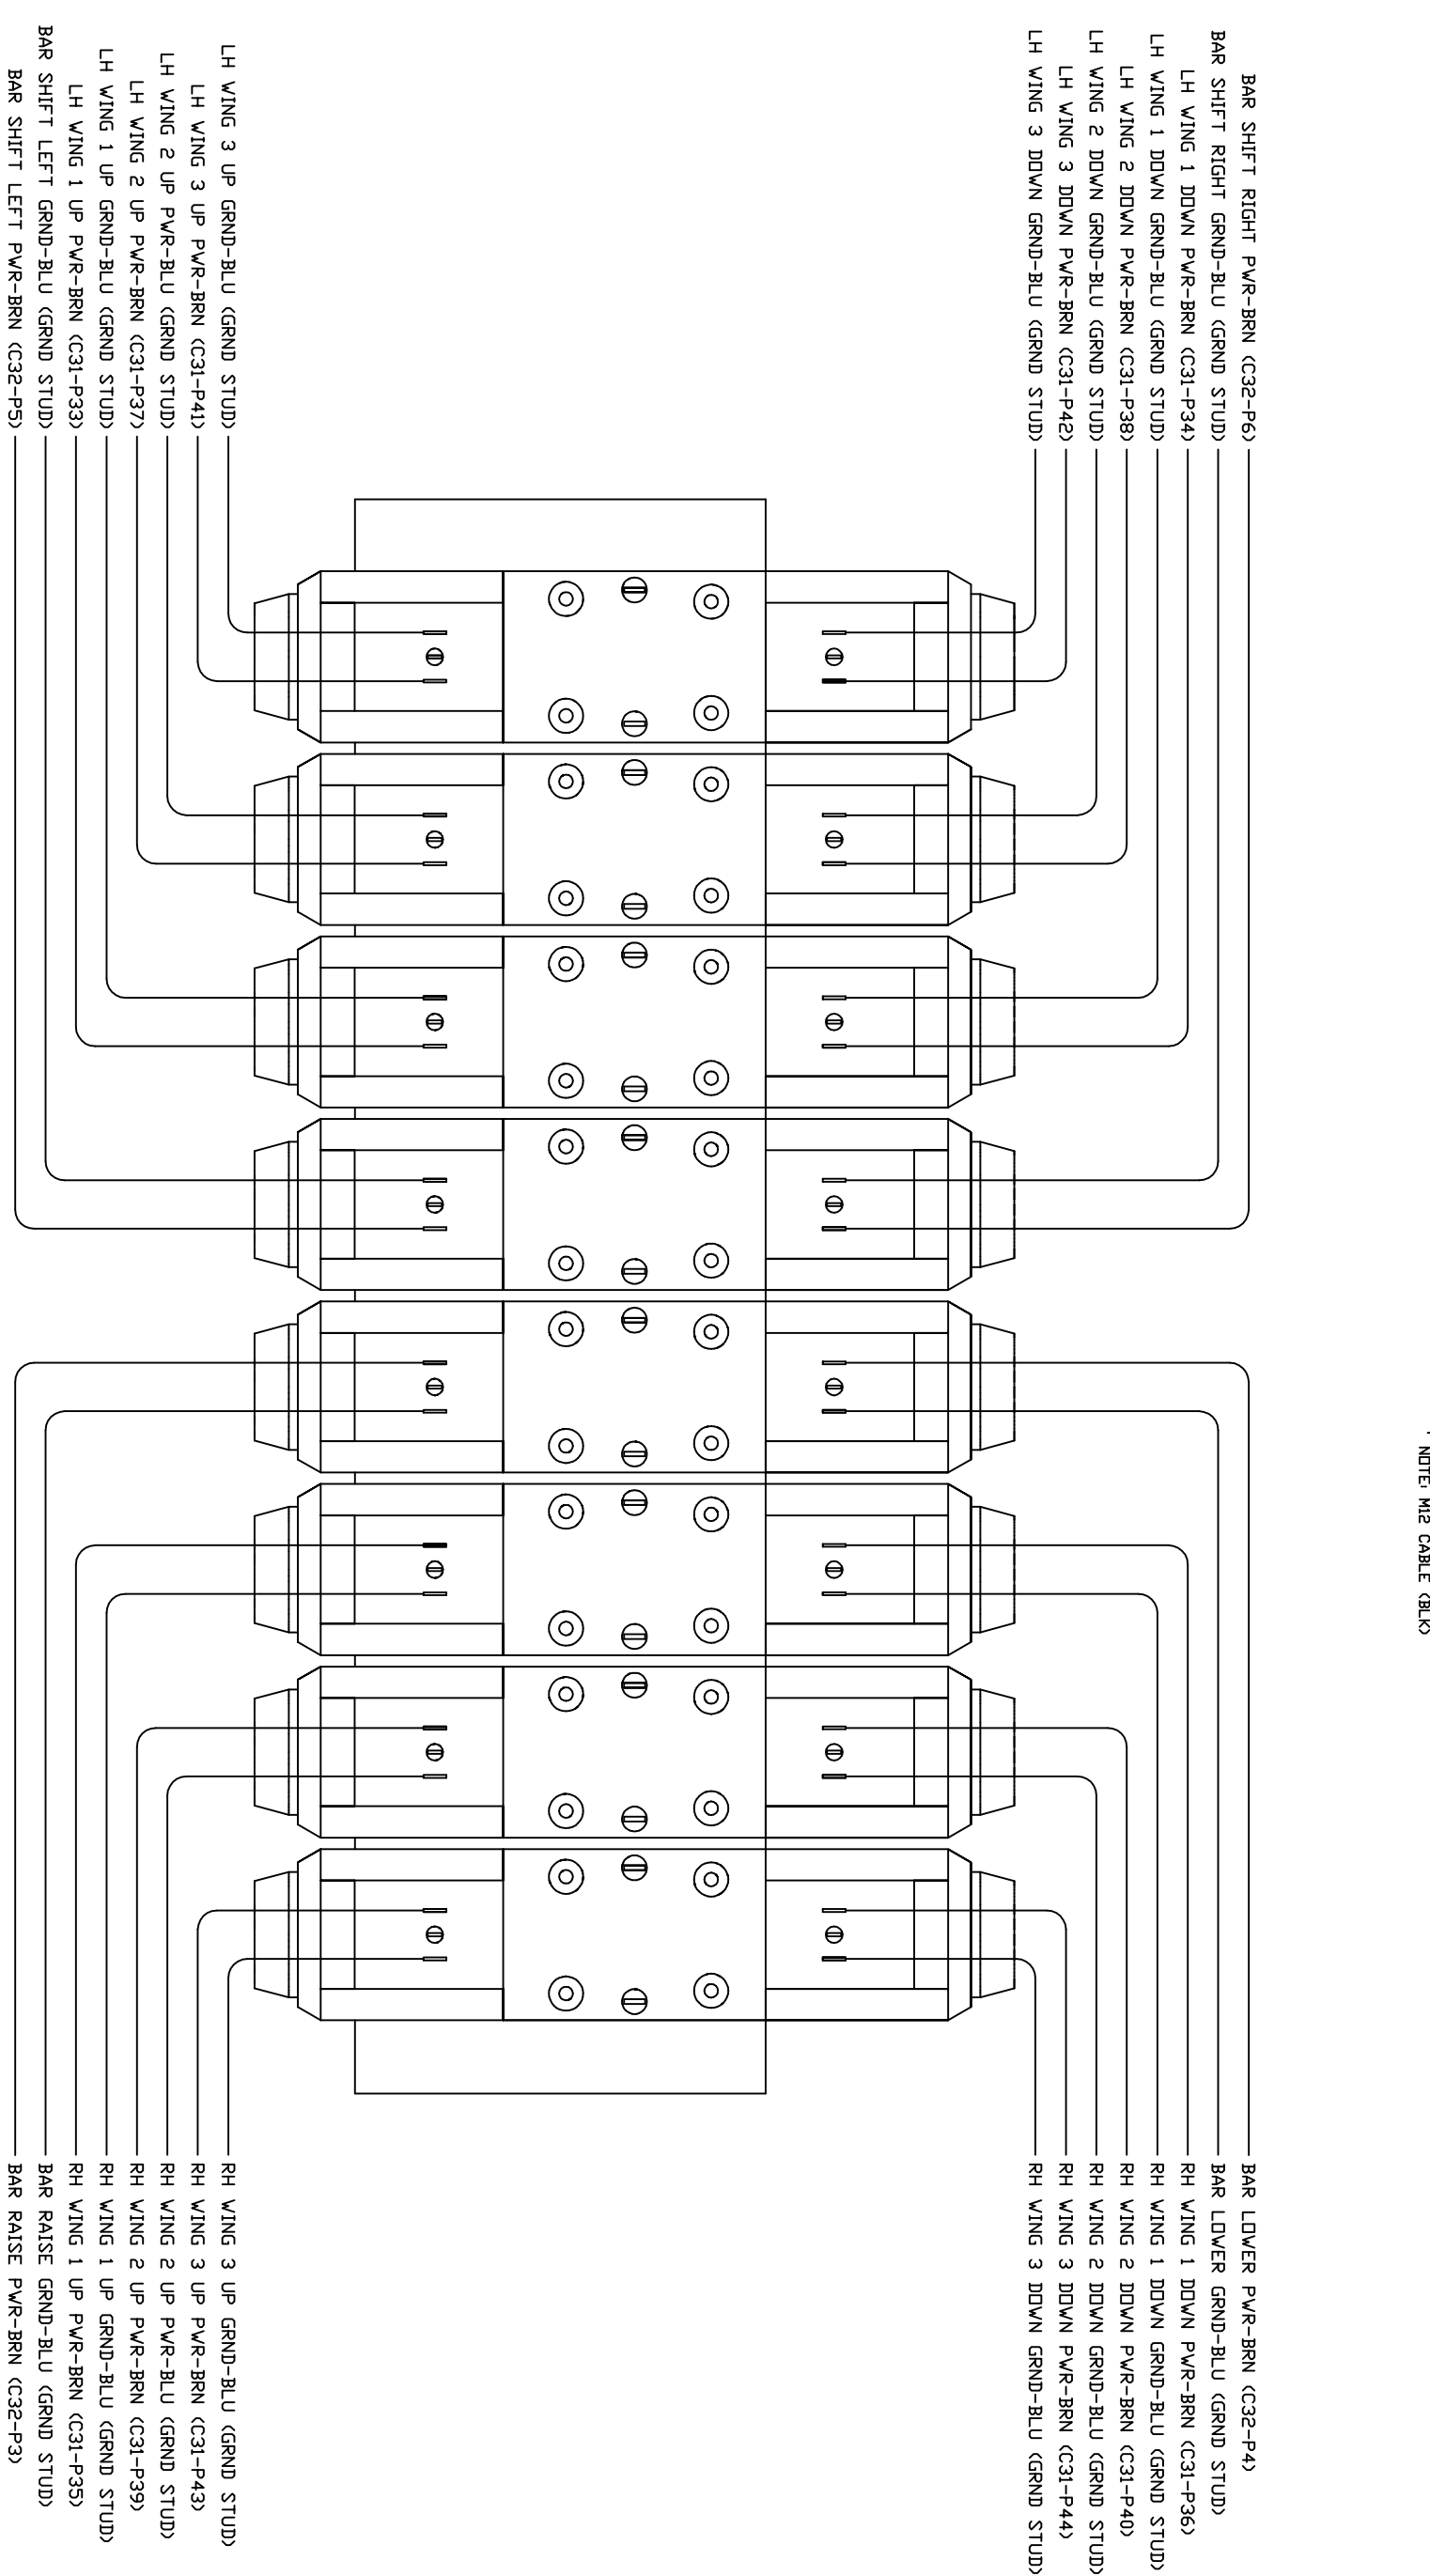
BAR SHIFT RIGHT PWR-BRN (C32-P6)
BAR SHIFT RIGHT GRND-BLU (GRND STUD)
LH WING 1 DOWN PWR-BRN (C31-P34)
LH WING 1 DOWN GRND-BLU (GRND STUD)
LH WING 2 DOWN PWR-BRN (C31-P38)
LH WING 2 DOWN GRND-BLU (GRND STUD)
LH WING 3 DOWN PWR-BRN (C31-P42)
LH WING 3 DOWN GRND-BLU (GRND STUD)

LH WING 3 UP GRND-BLU (GRND STUD)
LH WING 3 UP PWR-BRN (C31-P41)
LH WING 2 UP PWR-BLU (GRND STUD)
LH WING 2 UP PWR-BRN (C31-P37)
LH WING 1 UP GRND-BLU (GRND STUD)
LH WING 1 UP PWR-BRN (C31-P33)
BAR SHIFT LEFT GRND-BLU (GRND STUD)
BAR SHIFT LEFT PWR-BRN (C32-P5)

NOTE: M12 CABLE (BLK)

BAR LOWER PWR-BRN (C32-P4)
BAR LOWER GRND-BLU (GRND STUD)
RH WING 1 DOWN PWR-BRN (C31-P36)
RH WING 1 DOWN GRND-BLU (GRND STUD)
RH WING 2 DOWN PWR-BRN (C31-P40)
RH WING 2 DOWN GRND-BLU (GRND STUD)
RH WING 3 DOWN PWR-BRN (C31-P44)
RH WING 3 DOWN GRND-BLU (GRND STUD)

RH WING 3 UP GRND-BLU (GRND STUD)
RH WING 3 UP PWR-BRN (C31-P43)
RH WING 2 UP PWR-BLU (GRND STUD)
RH WING 2 UP PWR-BRN (C31-P39)
RH WING 1 UP GRND-BLU (GRND STUD)
RH WING 1 UP PWR-BRN (C31-P35)
BAR RAISE GRND-BLU (GRND STUD)
BAR RAISE PWR-BRN (C32-P3)